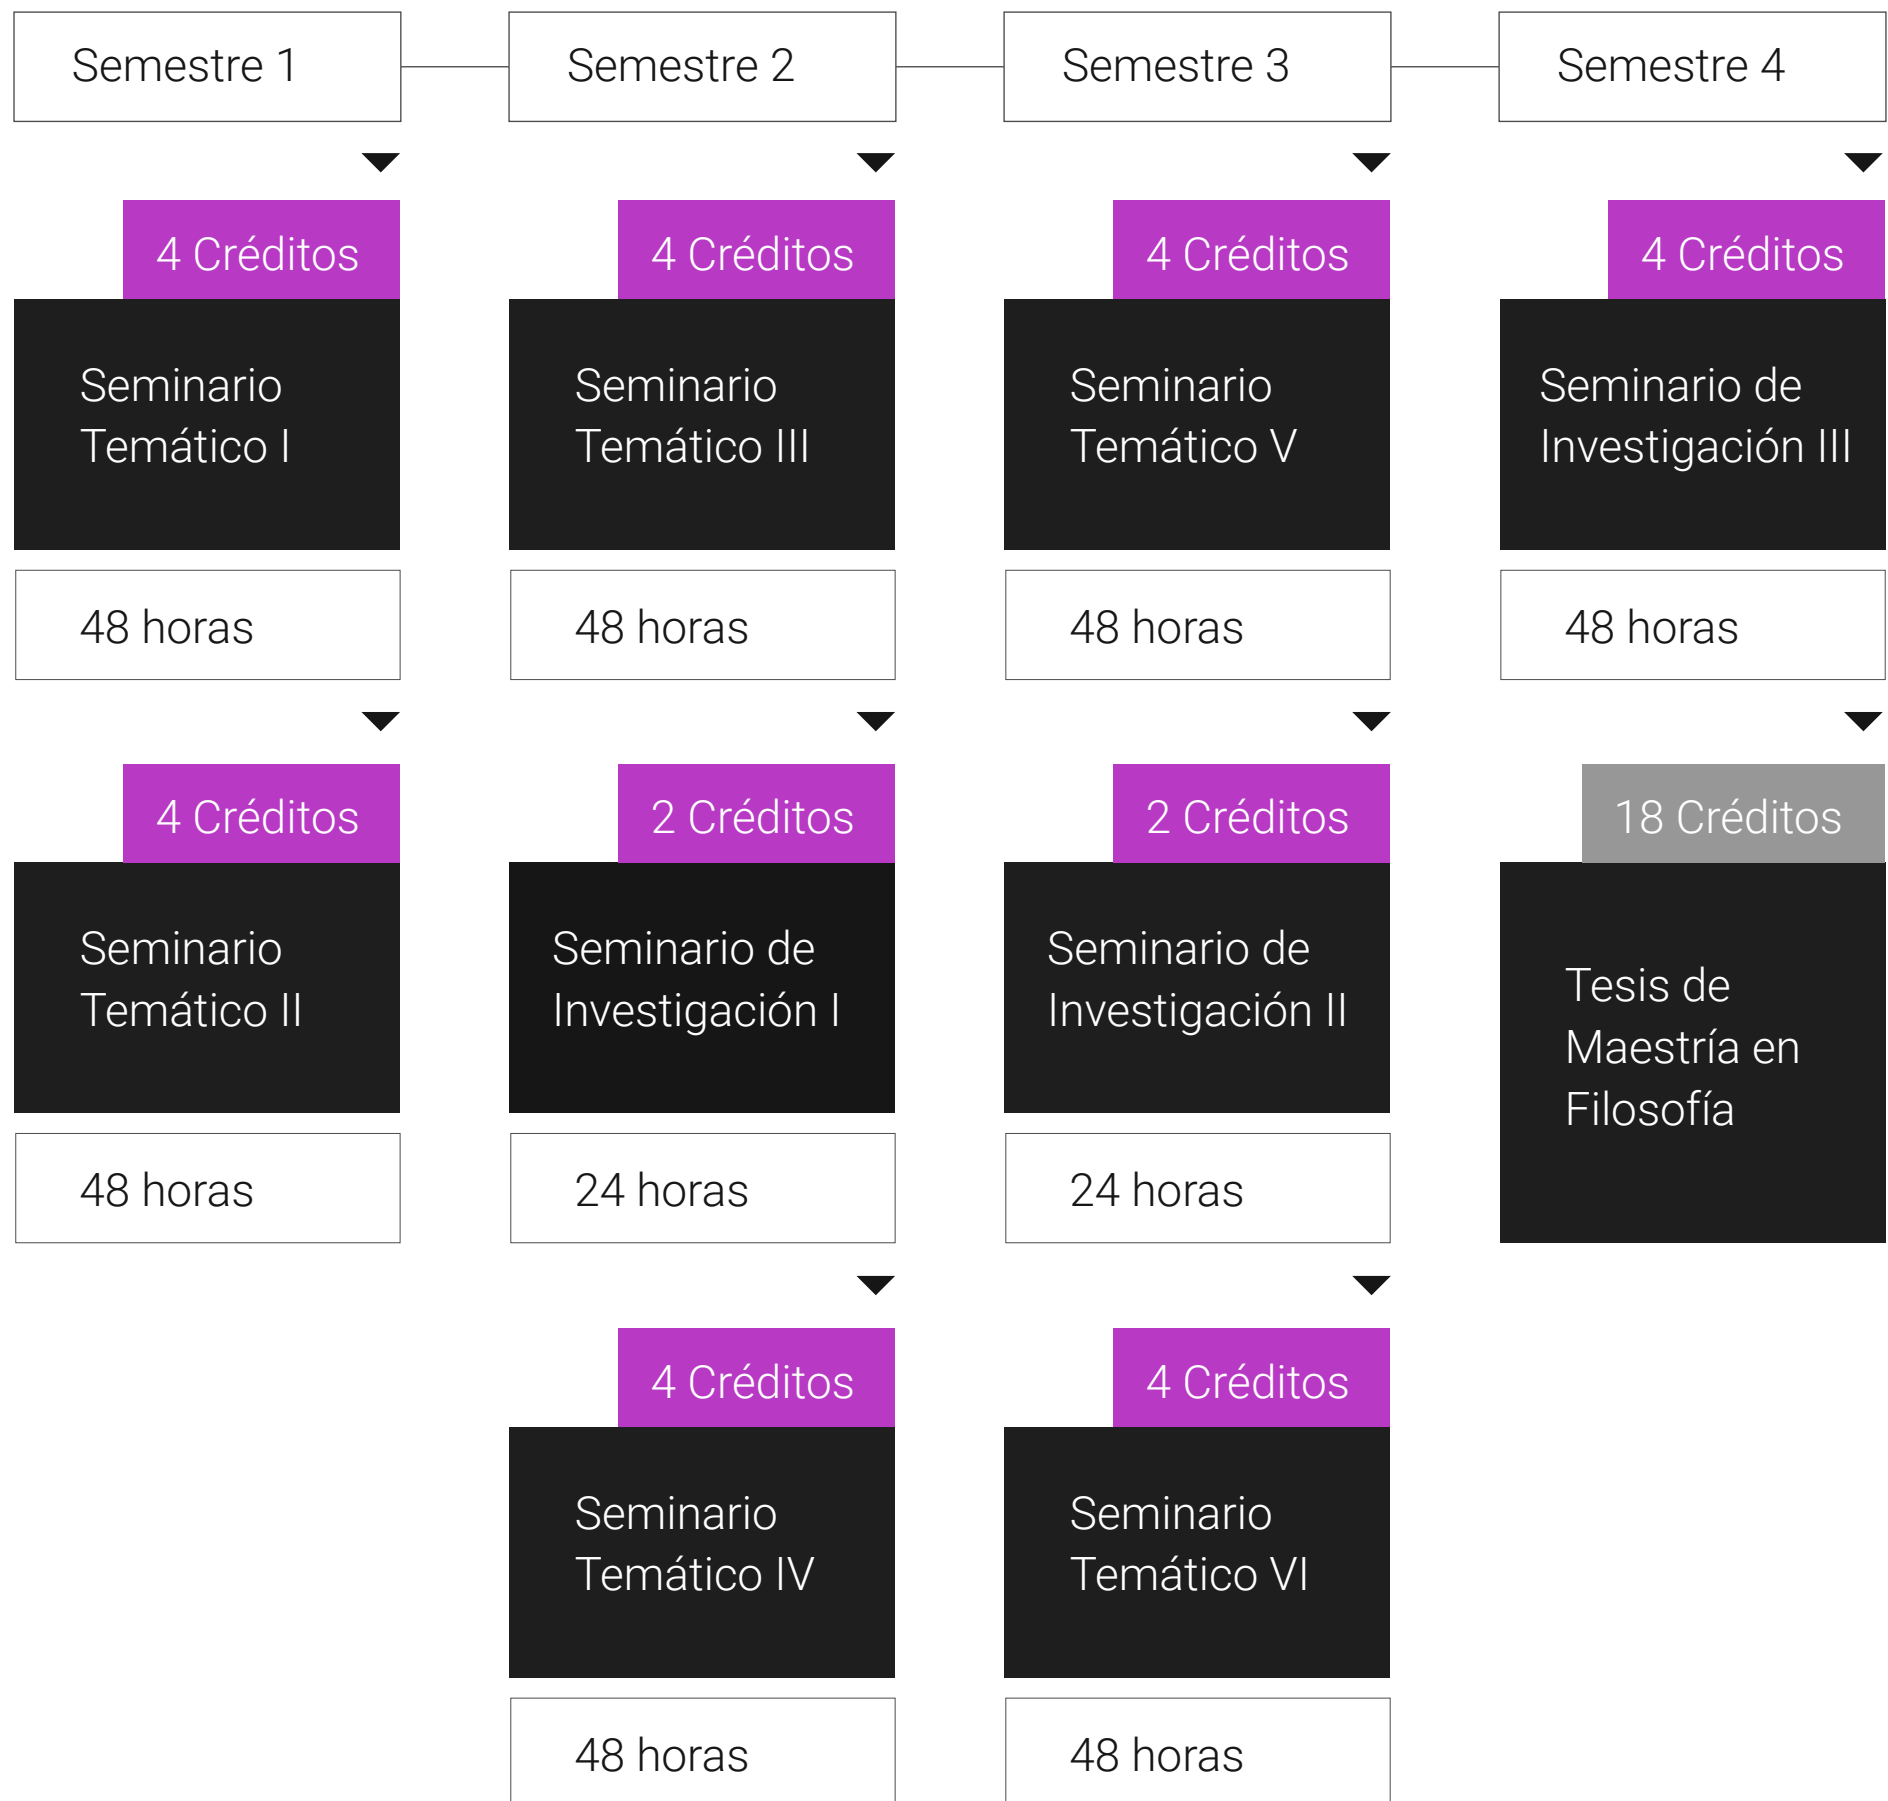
Semestre 1

4 Créditos

Seminario Temático I

48 horas

4 Créditos

Seminario Temático II

48 horas

Semestre 2

4 Créditos

Seminario Temático III

48 horas

2 Créditos

Seminario de Investigación I

24 horas

4 Créditos

Seminario Temático IV

48 horas

Semestre 3

4 Créditos

Seminario Temático V

48 horas

2 Créditos

Seminario de Investigación II

24 horas

4 Créditos

Seminario Temático VI

48 horas

Semestre 4

4 Créditos

Seminario de Investigación III

48 horas

18 Créditos

Tesis de Maestría en Filosofía